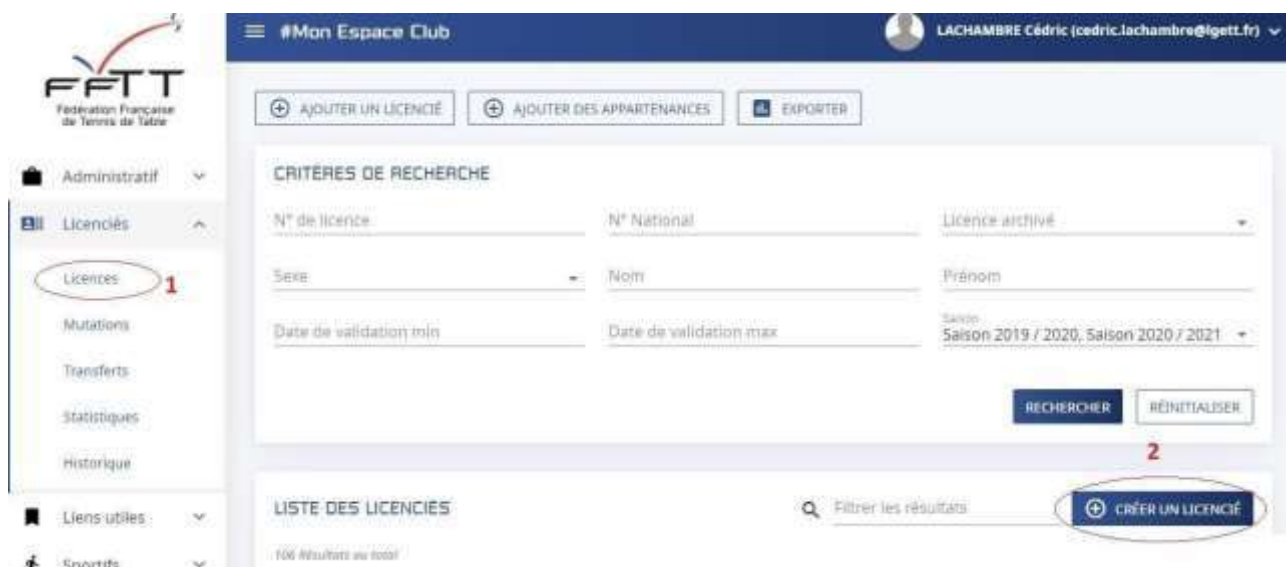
FFTT
Fédération Française de Tennis de Table

Administratif
Licenciés
Licences 1
Mutations
Transferts
Statistiques
Historique
Liens utiles
Sportifs

#Mon Espace Club

LACHAMBRE Cédric (cedric.lachambre@lgett.fr)

AJOUTER UN LICENCIÉ
AJOUTER DES APPARTENANCES
EXPORTER

CRITÈRES DE RECHERCHE

N° de licence
N° National
Licence archivé
Sexe
Nom
Prénom
Date de validation min
Date de validation max
Saison
Saison 2019 / 2020, Saison 2020 / 2021

RECHERCHER
RÉINITIALISER

2

LISTE DES LICENCIÉS
Filtrer les résultats
CRÉER UN LICENCIÉ

106 Résultats au total